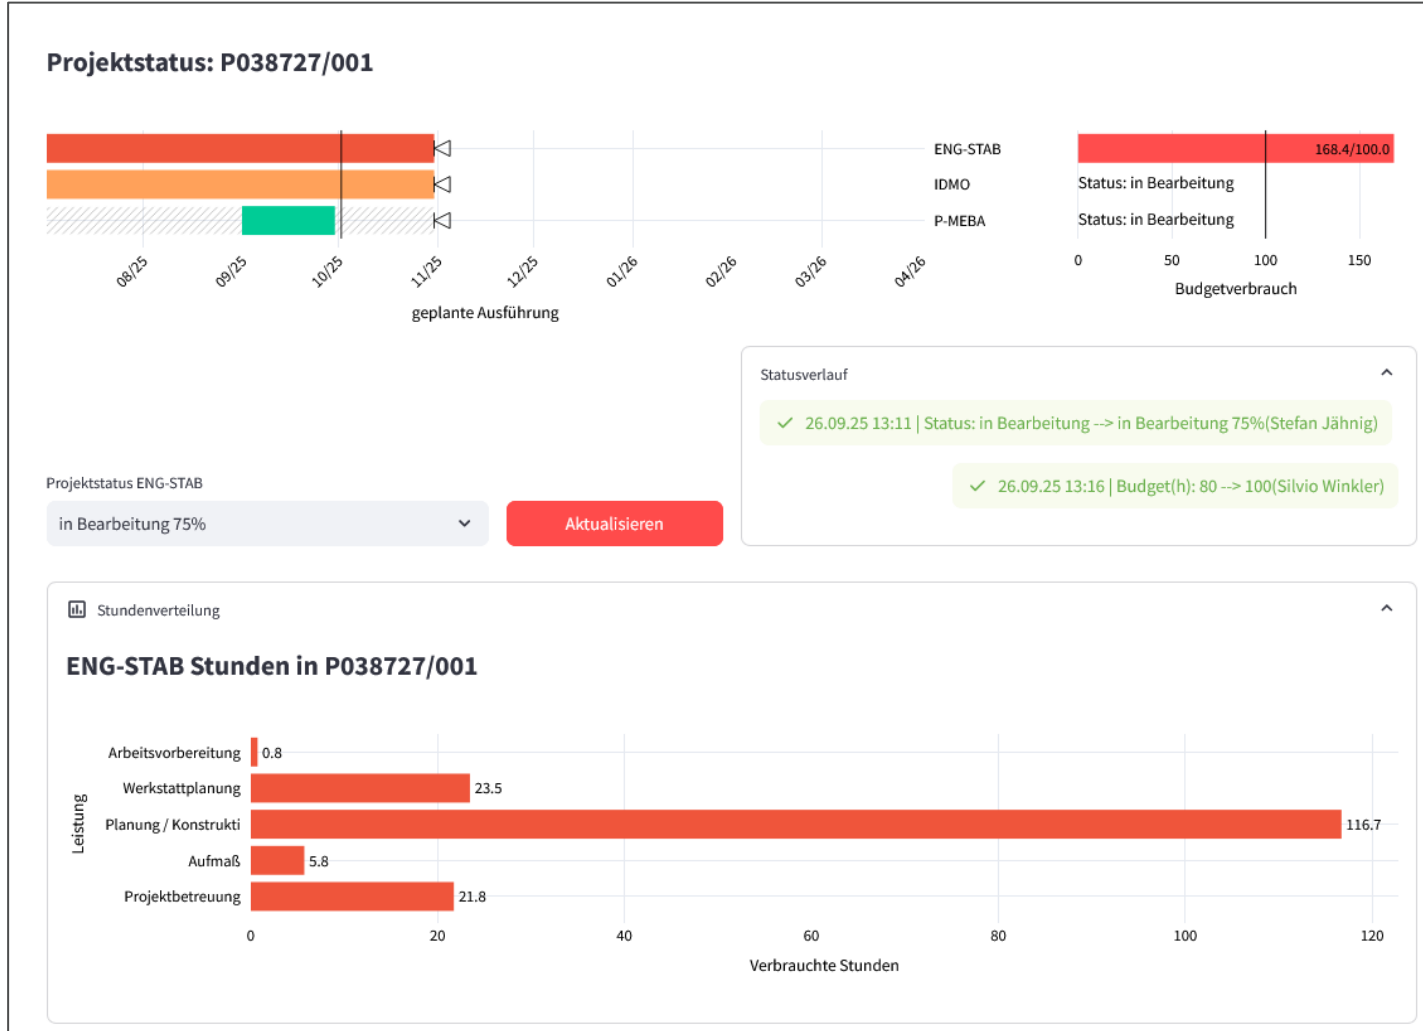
Projektstatus: P038727/001

ENG-STAB
IDMO
P-MEBA

08/25 09/25 10/25 11/25 12/25 01/26 02/26 03/26 04/26
geplante Ausführung

168.4/100.0
Status: in Bearbeitung
Status: in Bearbeitung
0 50 100 150
Budgetverbrauch

Statusverlauf

26.09.25 13:11 | Status: in Bearbeitung --> in Bearbeitung 75%(Stefan Jähnig)

26.09.25 13:16 | Budget(h): 80 --> 100(Silvio Winkler)

Projektstatus ENG-STAB

in Bearbeitung 75%

Aktualisieren

Stundenverteilung

ENG-STAB Stunden in P038727/001

Leistung

Arbeitsvorbereitung 0.8
Werkstattplanung 23.5
Planung / Konstrukti 116.7
Aufmaß 5.8
Projektbetreuung 21.8

0 20 40 60 80 100 120
Verbrauchte Stunden